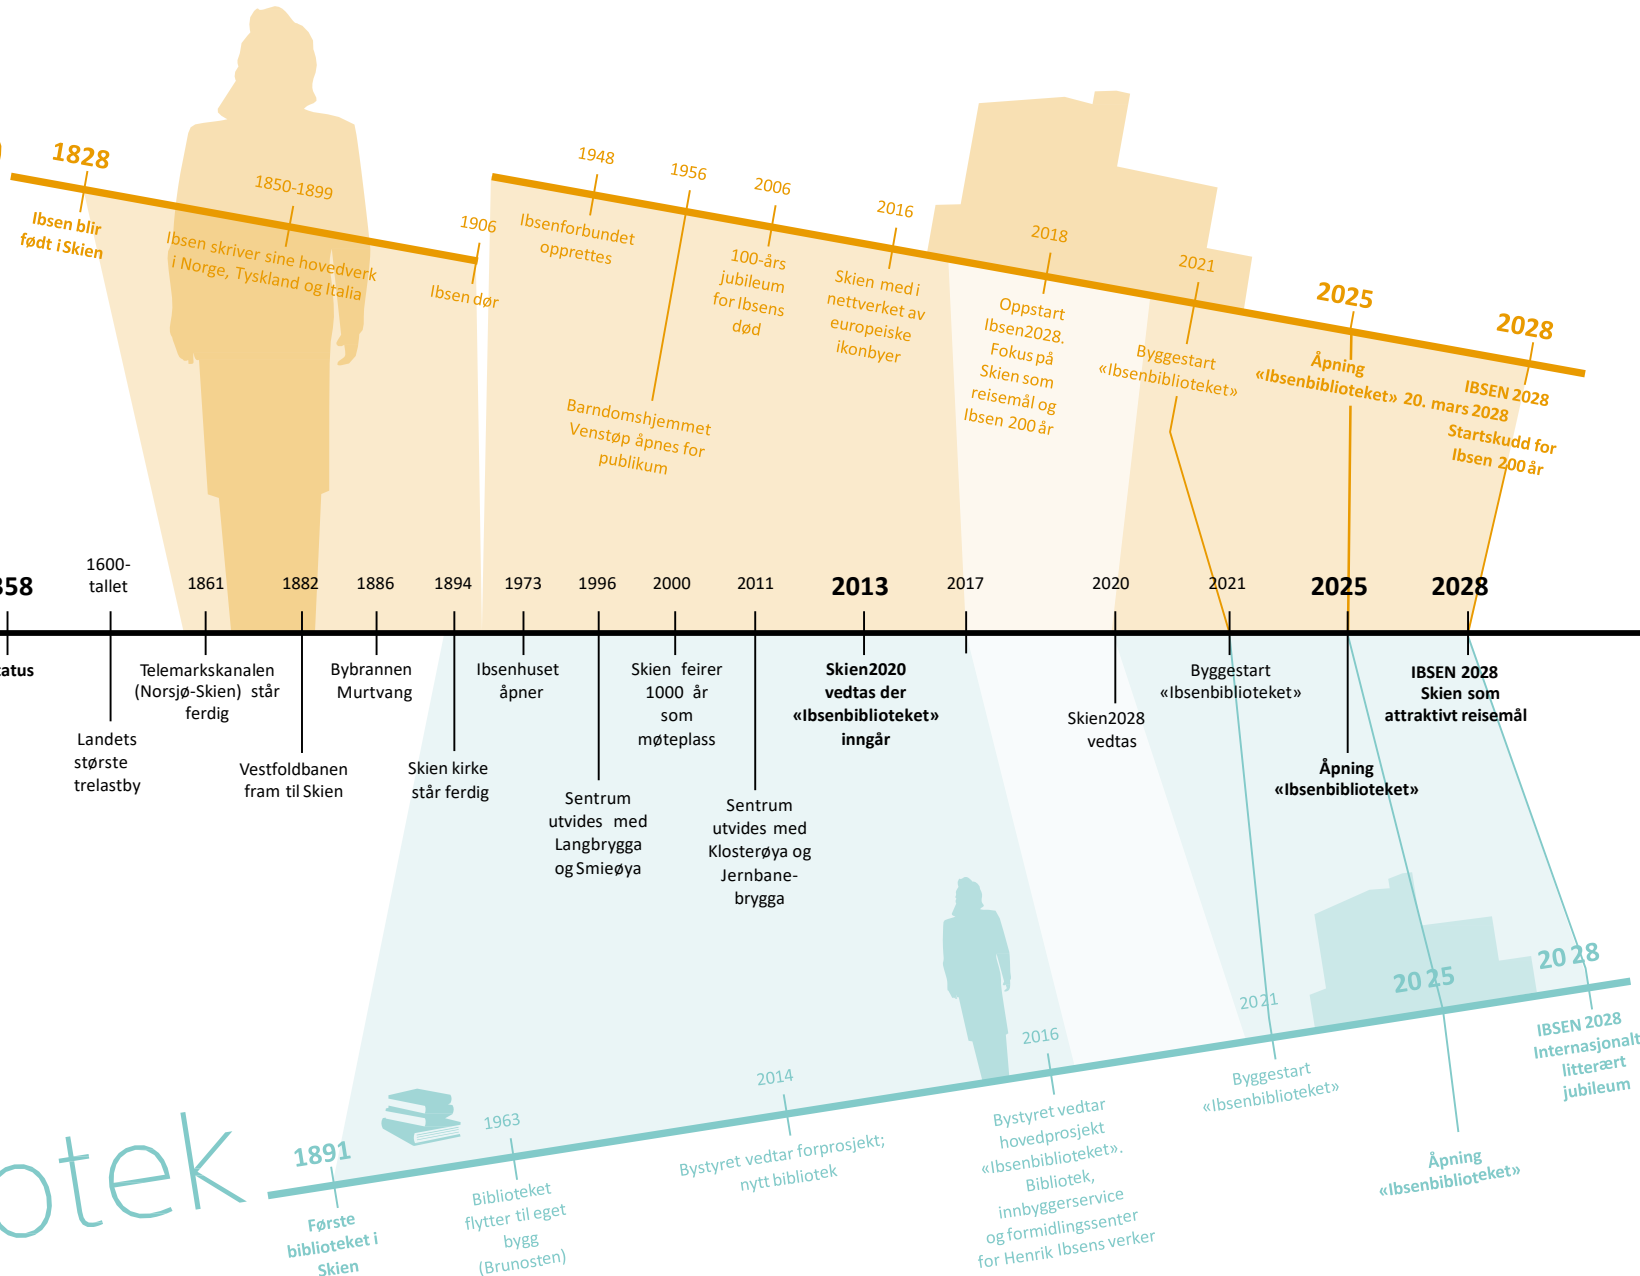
1828
Ibsen blir født i Skien

1850-1899
Ibsen skriver sine hovedverk i Norge, Tyskland og Italia

1906
Ibsen dør

1948
Ibsenforbundet opprettes

1956
Barndomshjemmet Venstøp åpnes for publikum

2006
100-års jubileum for Ibsens død

2016
Skien med i nettverket av europeiske ikonbyer

2018
Oppstart Ibsen2028. Fokus på Skien som reisemål og Ibsen 200 år

2021
Byggestart «Ibsenbiblioteket»

2025
Åpning «Ibsenbiblioteket» 20. mars 2028

2028
IBSEN 2028
Startskudd for Ibsen 200 år

358
1600-tallet
1861
1882
1886
1894
1973
1996
2000
2011
2013
2017
2020
2021
2025
2028

atus

Landets største trelastby

Telemarkskanalen (Norsjø-Skien) står ferdig

Vestfoldbanen fram til Skien

Bybrannen Murtvang

Skien kirke står ferdig

Ibsenhuset åpner

Sentrum utvides med Langbrygga og Smieøya

Skien feirer 1000 år som møteplass

Sentrum utvides med Klosterøya og Jernbanebrygga

Skien2020 vedtas der «Ibsenbiblioteket» inngår

Skien2028 vedtas

Byggestart «Ibsenbiblioteket»

Åpning «Ibsenbiblioteket»

IBSEN 2028 Skien som attraktivt reisemål

otek

1891
Første biblioteket i Skien

1963
Biblioteket flytter til eget bygg (Brunosten)

2014
Bystyret vedtar forprosjekt; nytt bibliotek

2016
Bystyret vedtar hovedprosjekt «Ibsenbiblioteket». Bibliotek, innbyggerservice og formidlingssenter for Henrik Ibsens verker

2021
Byggestart «Ibsenbiblioteket»

2025
Åpning «Ibsenbiblioteket»

2028
IBSEN 2028 Internasjonalt litterært jubileum